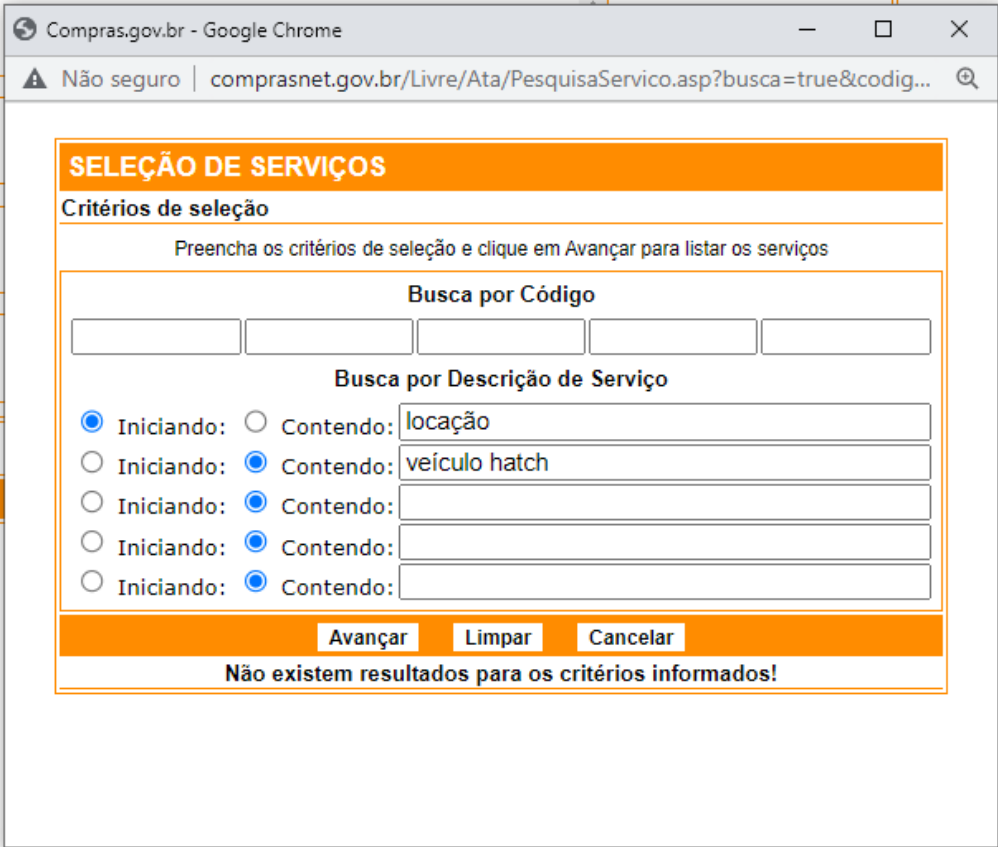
Compras.gov.br - Google Chrome

Não seguro | comprasnet.gov.br/Livre/Ata/PesquisaServico.asp?busca=true&codig...

SELEÇÃO DE SERVIÇOS

Critérios de seleção

Preencha os critérios de seleção e clique em Avançar para listar os serviços

Busca por Código

Busca por Descrição de Serviço

Iniciando: Contendo: locação

Iniciando: Contendo: veículo hatch

Iniciando: Contendo:

Iniciando: Contendo:

Iniciando: Contendo:

Avançar Limpar Cancelar

Não existem resultados para os critérios informados!